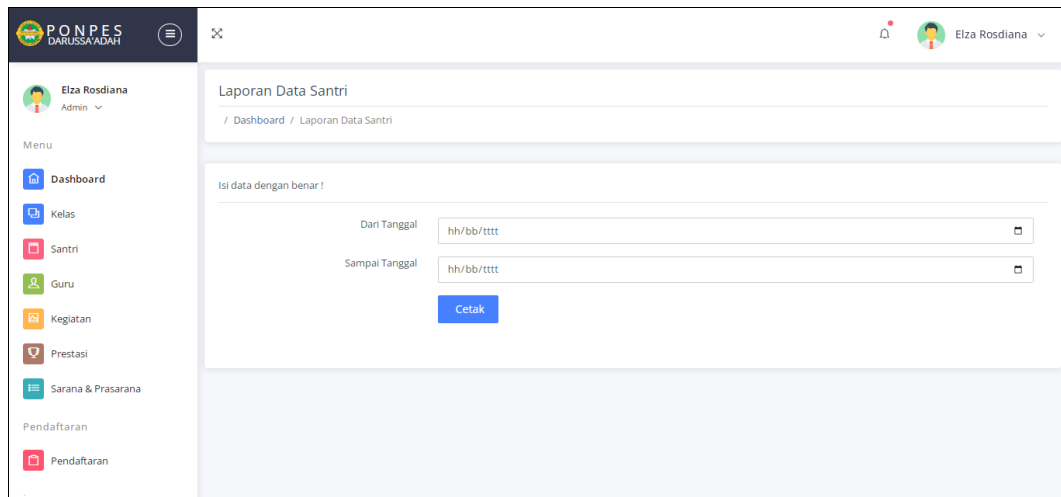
PONPES
DARUSSA'ADAH

Elza Rosdiana

Elza Rosdiana
Admin

Menu

Dashboard

Kelas

Santri

Guru

Kegiatan

Prestasi

Sarana & Prasarana

Pendaftaran

Pendaftaran

Laporan Data Santri

/ Dashboard / Laporan Data Santri

Isi data dengan benar !

Dari Tanggal hh/bb/tttt

Sampai Tanggal hh/bb/tttt

Cetak